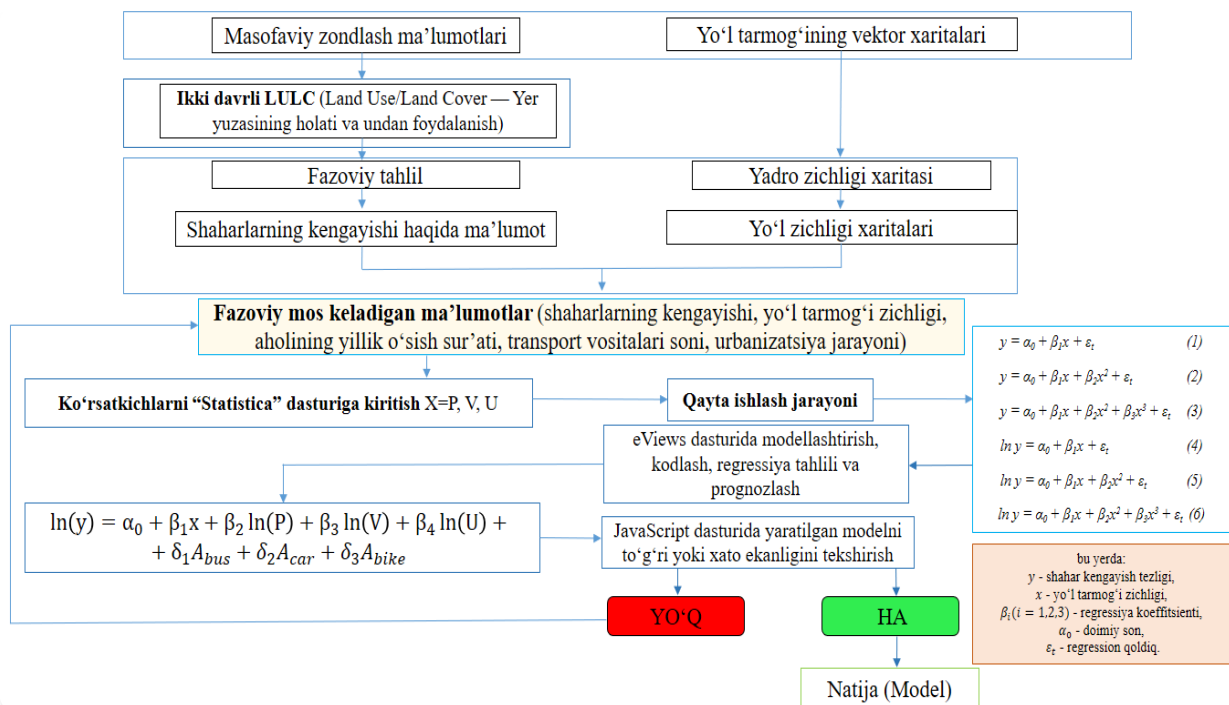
Masofaviy zondlash ma’lumotlari

Yo‘l tarmog‘ining vektor xaritalari

**Ikki davrli LULC** (Land Use/Land Cover — Yer yuzasining holati va undan foydalanish)

Fazoviy tahlil

Yadro zichligi xaritasi

Shaharlarning kengayishi haqida ma’lumot

Yo‘l zichligi xaritalari

**Fazoviy mos keladigan ma’lumotlar** (shaharlarning kengayishi, yo‘l tarmog‘i zichligi, aholining yillik o‘sish sur’ati, transport vositalari soni, urbanizatsiya jarayoni)

**Ko‘rsatkichlarni “Statistica” dasturiga kiritish** X=P, V, U

**Qayta ishlash jarayoni**

$y = \alpha_0 + \beta_1 x + \varepsilon_t$ (1)

$y = \alpha_0 + \beta_1 x + \beta_2 x^2 + \varepsilon_t$ (2)

$y = \alpha_0 + \beta_1 x + \beta_2 x^2 + \beta_3 x^3 + \varepsilon_t$ (3)

$\ln y = \alpha_0 + \beta_1 x + \varepsilon_t$ (4)

$\ln y = \alpha_0 + \beta_1 x + \beta_2 x^2 + \varepsilon_t$ (5)

$\ln y = \alpha_0 + \beta_1 x + \beta_2 x^2 + \beta_3 x^3 + \varepsilon_t$ (6)

eViews dasturida modellashtirish, kodlash, regressiya tahlili va prognozlash

$\ln(y) = \alpha_0 + \beta_1 x + \beta_2 \ln(P) + \beta_3 \ln(V) + \beta_4 \ln(U) + + \delta_1 A_{bus} + \delta_2 A_{car} + \delta_3 A_{bike}$

JavaScript dasturida yaratilgan modelni to‘g‘ri yoki xato ekanligini tekshirish

bu yerda:
$y$ - shahar kengayish tezligi,
$x$ - yo‘l tarmog‘i zichligi,
$\beta_i (i = 1,2,3)$ - regressiya koeffitsienti,
$\alpha_0$ - doimiy son,
$\varepsilon_t$ - regression qoldiq.

YO‘Q

HA

Natija (Model)